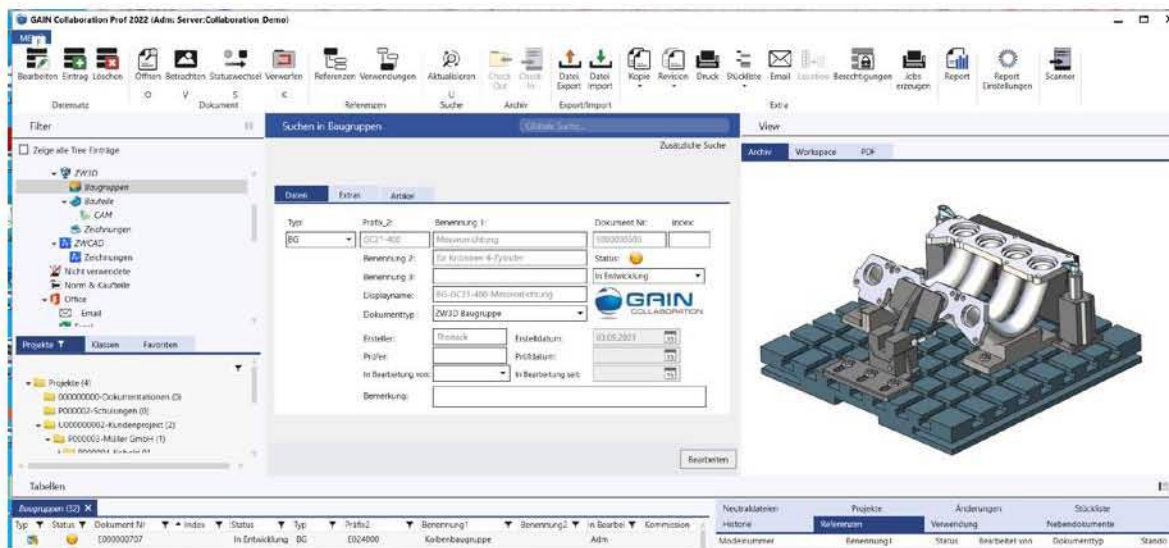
GAIN Collaboration Prof 2022 (Adm: Server:Collaboration Demo)

MENÜ

Bearbeiten Eintrag Löschen Öffnen Betrachten Statuswechsel Verwerfen Referenzen Verwendungen Aktualisieren Check Out Check In Datei Export Datei Import Kopie Revision Druck Stückliste Email Location Berechtigungen Jobs erzeugen Report Report Einstellungen Scanner

Datensatz O V S Dokument E Referenzen U Suche Archiv Export/Import Extra

Filter

Zeige alle Tree Einträge

ZW3D
Baugruppen
Bauteile
CAM
Zeichnungen
ZWCAD
Zeichnungen
Nicht verwendete
Norm & Kaufteile
Office
Email

Projekte Klassen Favoriten

Projekte (4)
000000000-Dokumentationen (0)
P000002-Schulungen (0)
C000000002-Kundenprojekt (2)
P000003-Müller GmbH (1)
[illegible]

Suchen in Baugruppen

Globale Suche...

Zusätzliche Suche

Daten Extras Artikel

Typ: BG
Präfix_2: GC21-400
Benennung 1: Messvorrichtung
Dokument Nr: 1000000500
Index
Benennung 2: für Krümmer 4-Zylinder
Status:
Benennung 3:
In Entwicklung
Displayname: BG-GC21-400 Messvorrichtung
Dokumenttyp: ZW3D Baugruppe
GAIN COLLABORATION
Ersteller: Bronsik
Erstelldatum: 03.05.2021
Prüfer:
Prüfdatum:
In Bearbeitung von:
In Bearbeitung seit:
Bemerkung:

Bearbeiten

View

Archiv Workspace PDF

Tabellen

Baugruppen (32) X

| Typ | Status | Dokument Nr | Index | Status | Typ | Präfix2 | Benennung1 | Benennung2 | In Bearbei | Kommission |
|---|---|---|---|---|---|---|---|---|---|---|
| | | 1000000707 | | In Entwicklung | BG | E024000 | Kolbenbaugruppe | | Adm | |

Neutraldateien Projekte Änderungen Stückliste
Historie Referenzen Verwendung Nebendokumente
Modellnummer Benennung1 Status Bearbeitet von Dokumenttyp Standort